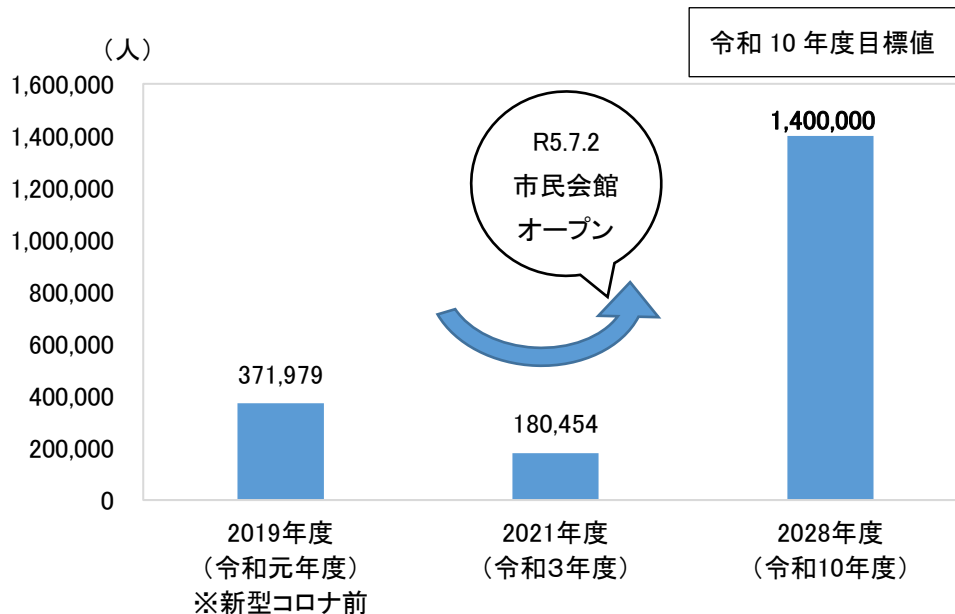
（人）

令和 10 年度目標値

1,600,000
1,400,000
1,200,000
1,000,000
800,000
600,000
400,000
200,000
0

R5.7.2
市民会館
オープン

1,400,000

371,979

180,454

2019年度
（令和元年度）
※新型コロナ前

2021年度
（令和3年度）

2028年度
（令和10年度）